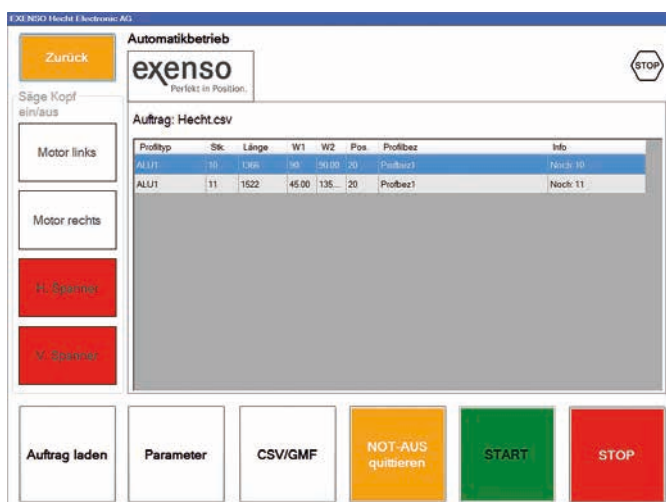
EXENSO Hecht Electronic AG

Zurück

Automatikbetrieb

exenso
Perfekt in Position.

STOP

Säge Kopf ein/aus

Motor links

Motor rechts

H. Spanner

V. Spanner

Auftrag: Hecht.csv

| Profiltyp | Stk. | Länge | W1 | W2 | Pos. | Profilbez | Info |
|---|---|---|---|---|---|---|---|
| ALU1 | 10 | 1366 | 90 | 90.00 | 20 | Profbez1 | Noch: 10 |
| ALU1 | 11 | 1522 | 45.00 | 135... | 20 | Profbez1 | Noch: 11 |

Auftrag laden

Parameter

CSV/GMF

NOT-AUS quittieren

START

STOP